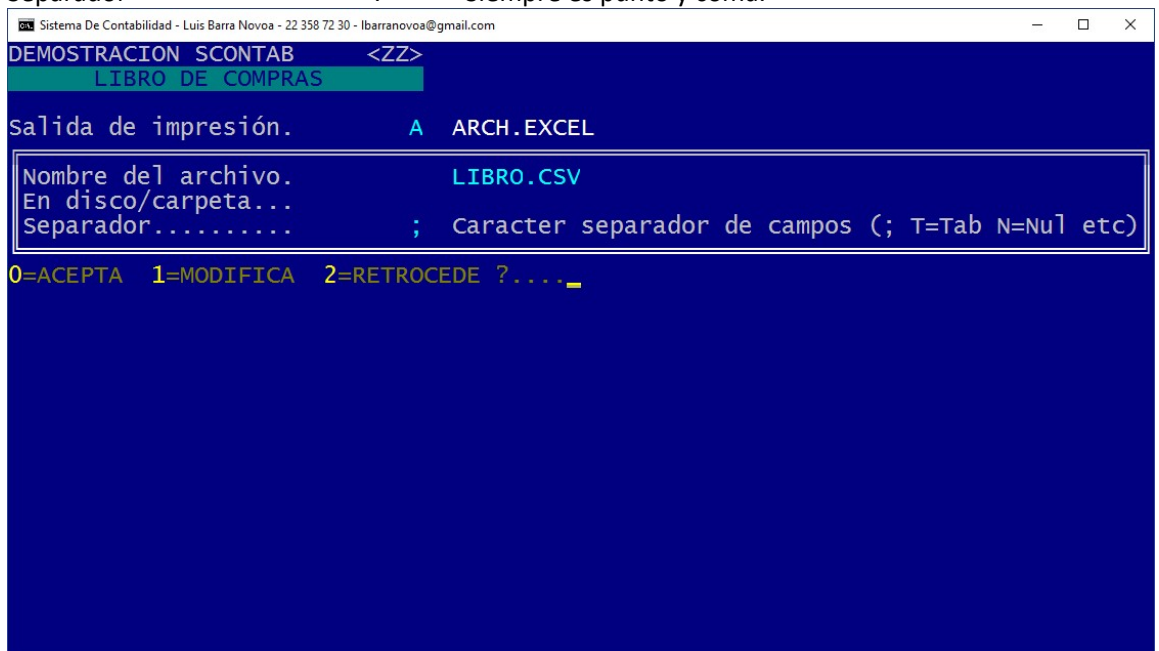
Separador ; Siempre es punto y coma.

Sistema De Contabilidad - Luis Barra Novoa - 22 358 72 30 - lbarranovoa@gmail.com

DEMOSTRACION SCONTAB <ZZ>
LIBRO DE COMPRAS

Salida de impresión. A ARCH.EXCEL

Nombre del archivo. LIBRO.CSV
En disco/carpeta...
Separador.......... ; Caracter separador de campos (; T=Tab N=Nul etc)

0=ACEPTA 1=MODIFICA 2=RETROCEDE ?....